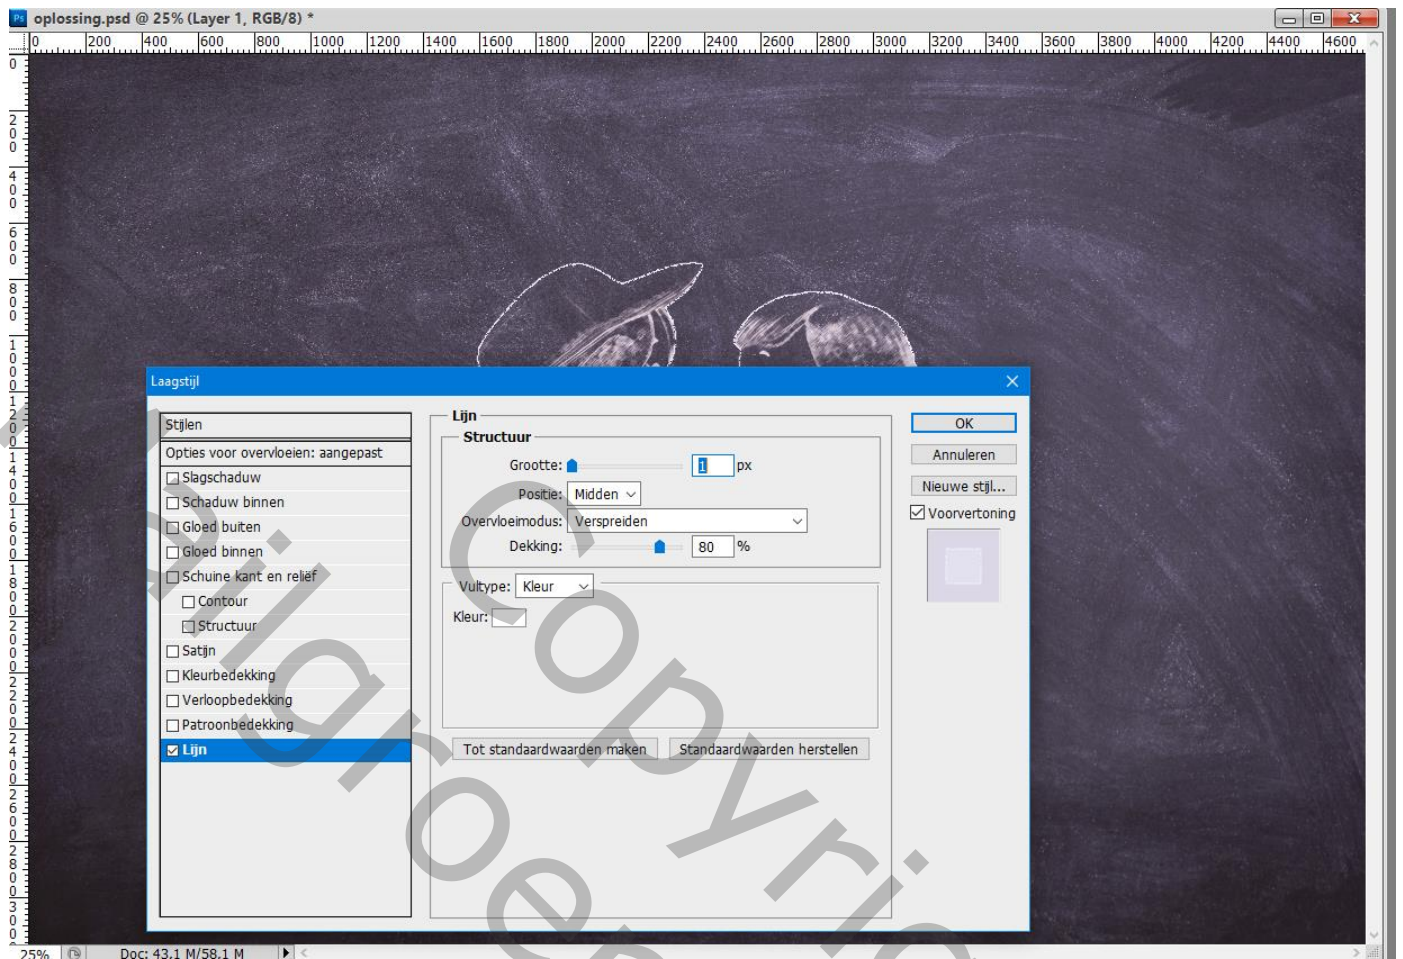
Ps oplossing.psd @ 25% (Layer 1, RGB/8) *

0 200 400 600 800 1000 1200 1400 1600 1800 2000 2200 2400 2600 2800 3000 3200 3400 3600 3800 4000 4200 4400 4600

0 200 400 600 800 1000 1200 1400 1600 1800 2000 2200 2400 2600 2800 3000

Laagstijl

Stijlen
Opties voor overvloeien: aangepast
Slagschaduw
Schaduw binnen
Gloed buiten
Gloed binnen
Schuine kant en reliëf
Contour
Structuur
Satijn
Kleurbedekking
Verloopbedekking
Patroonbedekking
Lijn

Lijn
Structuur
Grootte: 1 px
Positie: Midden
Overvloeimodus: Verspreiden
Dekking: 80 %

Vultype: Kleur
Kleur:

Tot standaardwaarden maken
Standaardwaarden herstellen

OK
Annuleren
Nieuwe stijl...
Voorvertoning

Gallgroeeb Copyright

25%
Doc: 43,1 M/58,1 M